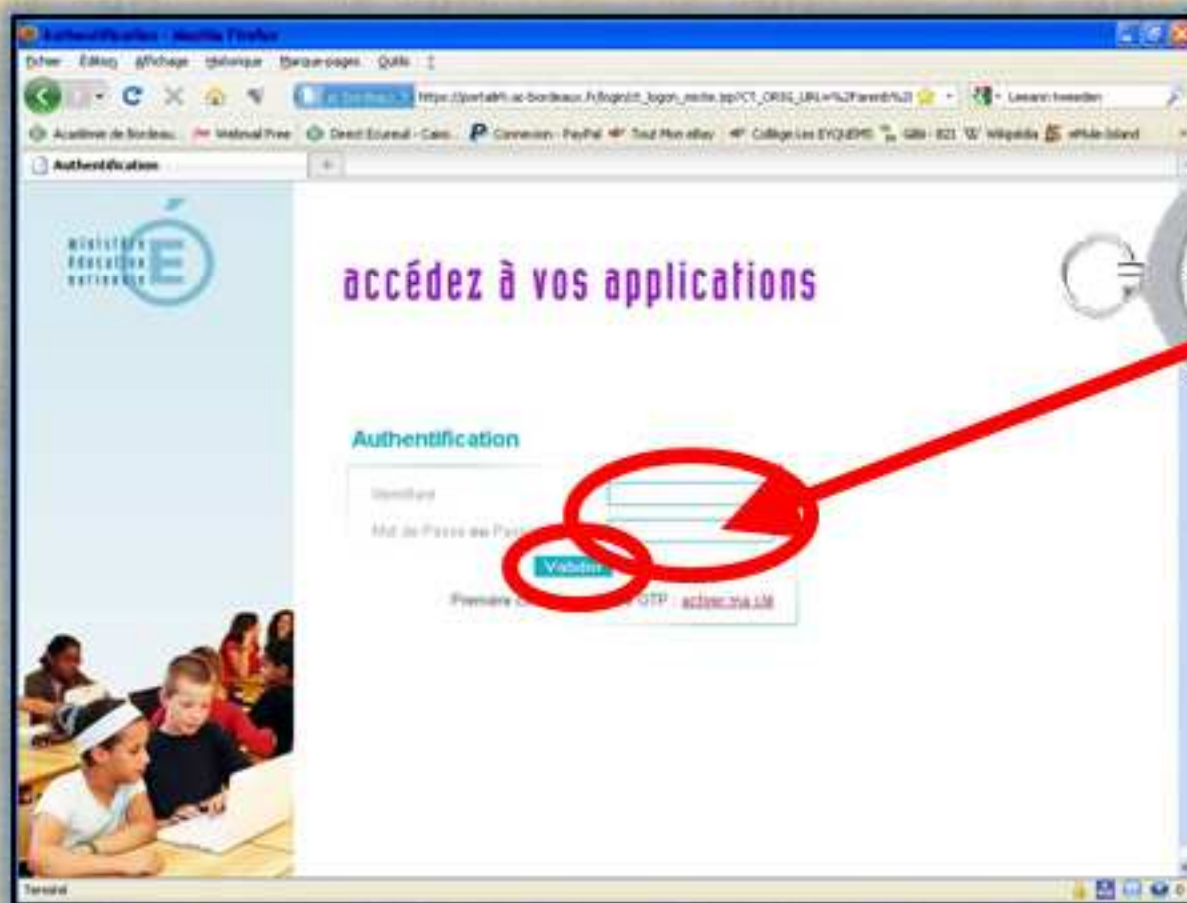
Authentification - Mozilla Firefox

Fichier Édition Affichage Historique Marque-pages Outils ?

https://portail.ac-bordeaux.fr/login/ct_logon_mixte.jsp?CT_ORIG_URL=%2Fareinb%2I

Académie de Bordeau... Webmail Free Direct Ecureuil - Caiss... Connexion - PayPal Tout Mon eBay Collège Les EYQUEMS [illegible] Wikipédia eMule Island

Authentification

ministère éducation nationale

accédez à vos applications

Authentification

Identifiant

Mot de Passe ou Pas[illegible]

Valider

Première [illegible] OTP : activer ma clé

Terminé